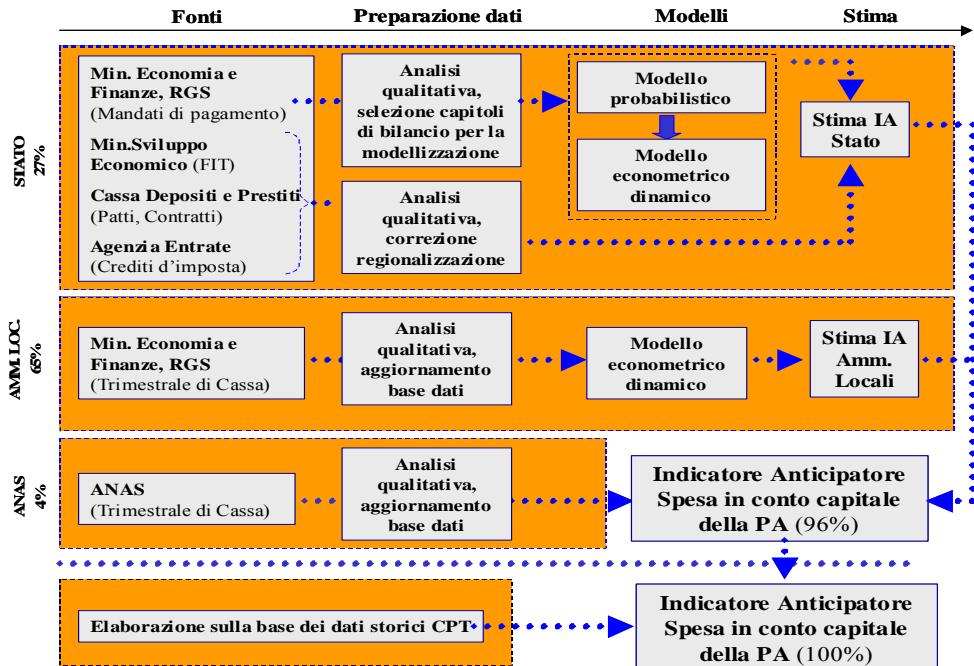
Fonti

Preparazione dati

Modelli

Stima

STATO 27%

Min. Economia e Finanze, RGS (Mandati di pagamento)

Min.Sviluppo Economico (FIT)

Cassa Depositi e Prestiti (Patti, Contratti)

Agenzia Entrate (Crediti d'imposta)

Analisi qualitativa, selezione capitoli di bilancio per la modellizzazione

Analisi qualitativa, correzione regionalizzazione

Modello probabilistico

Modello econometrico dinamico

Stima IA Stato

AMM LOC 65%

Min. Economia e Finanze, RGS (Trimestrale di Cassa)

Analisi qualitativa, aggiornamento base dati

Modello econometrico dinamico

Stima IA Amm. Locali

ANAS 4%

ANAS (Trimestrale di Cassa)

Analisi qualitativa, aggiornamento base dati

Indicatore Anticipatore Spesa in conto capitale della PA (96%)

Elaborazione sulla base dei dati storici CPT

Indicatore Anticipatore Spesa in conto capitale della PA (100%)